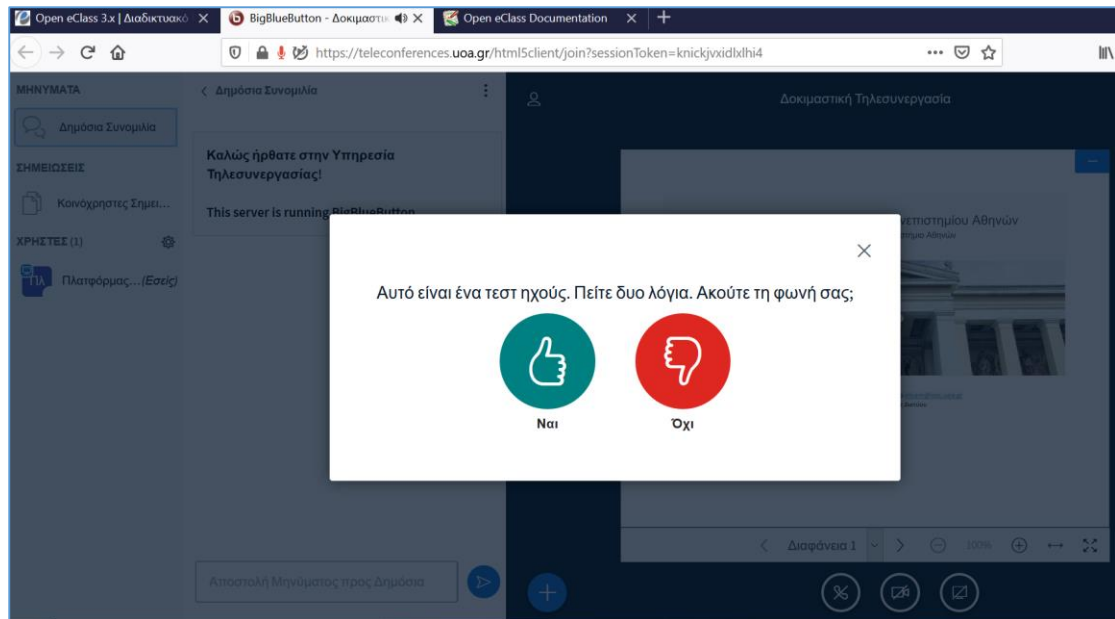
Open eClass 3.x | Διαδικτυακό ×
BigBlueButton - Δοκιμαστι ×
Open eClass Documentation ×
+

https://teleconferences.uoa.gr/html5client/join?sessionToken=knickjvxidlxlhi4

ΜΗΝΥΜΑΤΑ
Δημόσια Συνομιλία
ΣΗΜΕΙΩΣΕΙΣ
Κοινόχρηστες Σημει...
ΧΡΗΣΤΕΣ (1)
ΠΛ Πλατφόρμας...(Εσείς)

< Δημόσια Συνομιλία

Καλώς ήρθατε στην Υπηρεσία Τηλεσυνεργασίας!

This server is running BigBlueButton

Αποστολή Μηνύματος προς Δημόσια

Δοκιμαστική Τηλεσυνεργασία

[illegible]πιστημίου Αθηνών

Αυτό είναι ένα τεστ ηχούς. Πείτε δυο λόγια. Ακούτε τη φωνή σας;

Ναι

Όχι

Διαφάνεια 1

100%